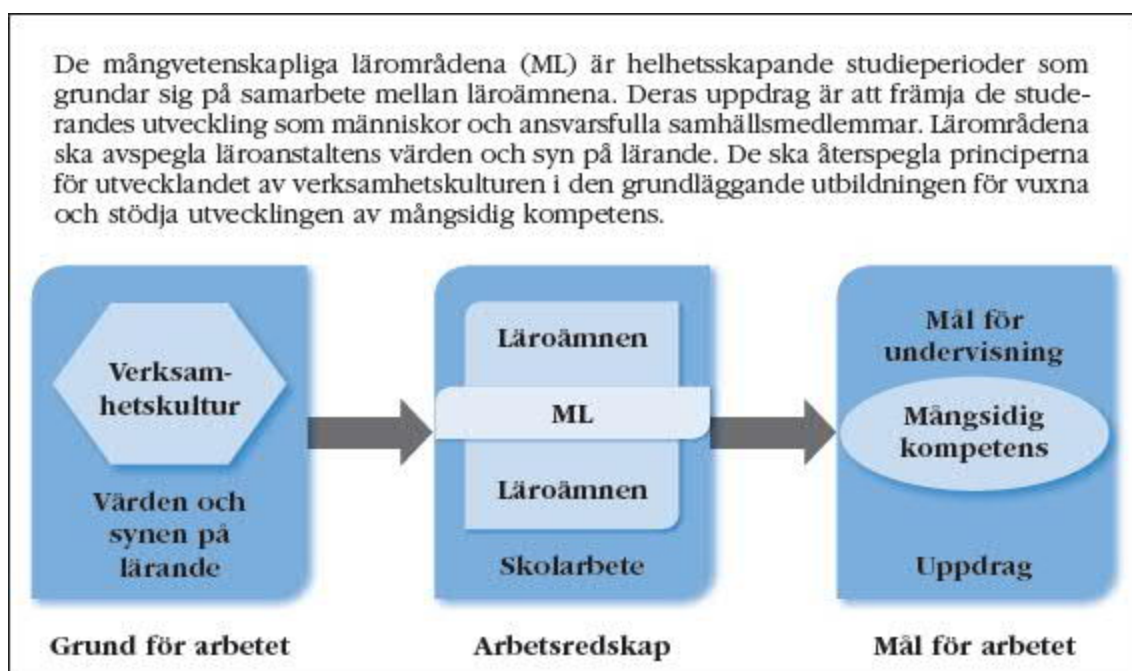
De mångvetenskapliga lärområdena (ML) är helhetsskapande studieperioder som grundar sig på samarbete mellan läroämnena. Deras uppdrag är att främja de studerandes utveckling som människor och ansvarsfulla samhällsmedlemmar. Lärområdena ska avspegla läroanstaltens värden och syn på lärande. De ska återspegla principerna för utvecklandet av verksamhetskulturen i den grundläggande utbildningen för vuxna och stödja utvecklingen av mångsidig kompetens.

Verksamhetskultur

Värden och synen på lärande

Läroämnen

ML

Läroämnen

Skolarbete

Mål för undervisning

Mångsidig kompetens

Uppdrag

Grund för arbetet

Arbetsredskap

Mål för arbetet